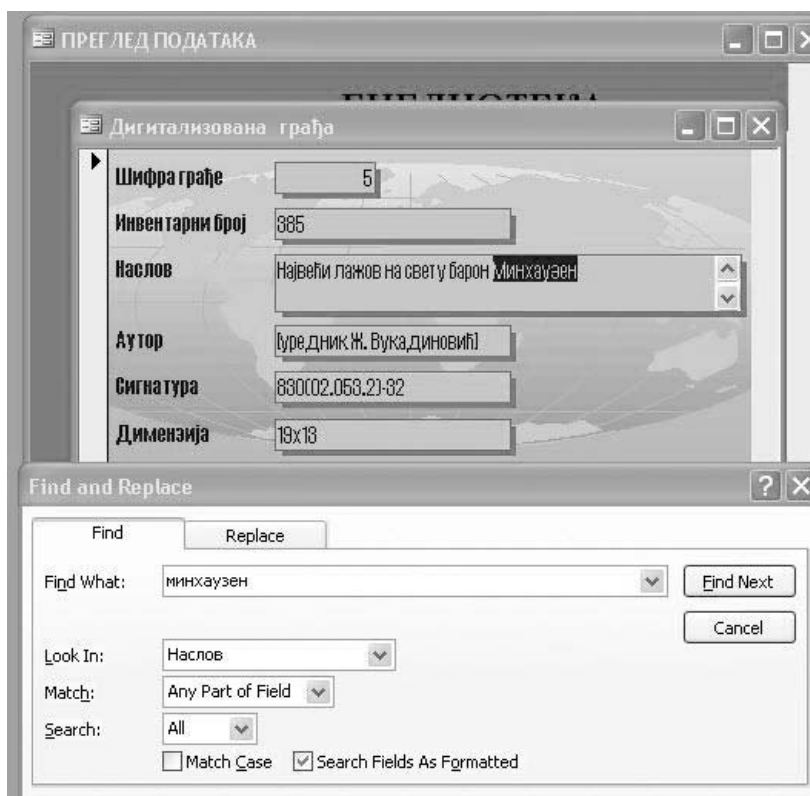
ПРЕГЛЕД ПОДАТАКА

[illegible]

Дигитализована грађа

Шифра грађе 5

Инвентарни број 385

Наслов Највећи лажов на свету барон Минхаузен

Аутор [уредник Ж. Вукадиновић]

Сигнатура 830(02.053.2)-32

Димензија 19x13

Find and Replace

Find

Replace

Find What: минхаузен

Find Next

Cancel

Look In: Наслов

Match: Any Part of Field

Search: All

Match Case

Search Fields As Formatted